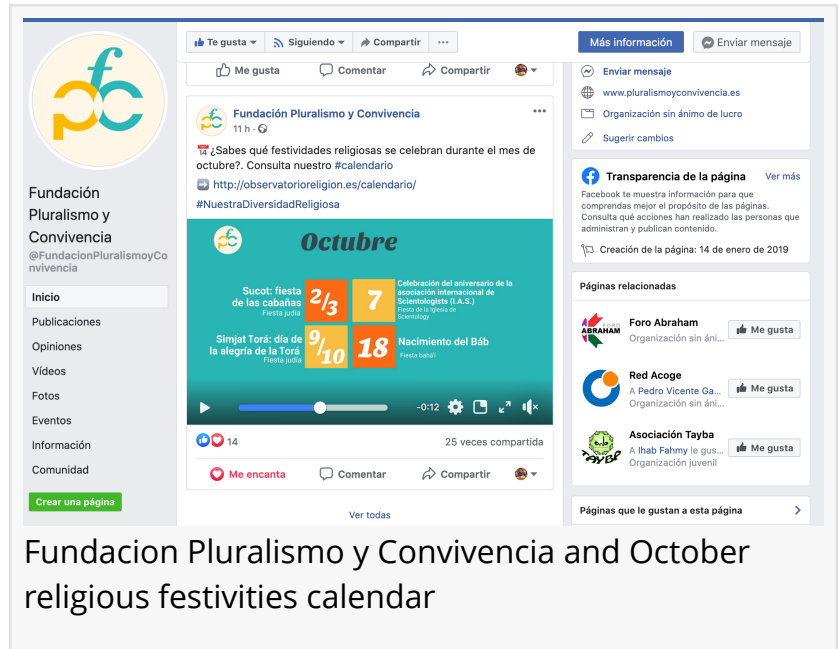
fpc

Fundación Pluralismo y Convivencia
@FundacionPluralismoyConvivencia

Inicio
Publicaciones
Opiniones
Vídeos
Fotos
Eventos
Información
Comunidad

Crear una página

Te gusta ▾ Siguiendo ▾ Compartir ···

Me gusta Comentar Compartir

Fundación Pluralismo y Convivencia
11 h ·

¿Sabes qué festividades religiosas se celebran durante el mes de octubre?. Consulta nuestro #calendario
➡️ http://observatorioreligion.es/calendario/
#NuestraDiversidadReligiosa

Octubre

Sucot: fiesta de las cabañas
Fiesta judía
2/3
7
Celebración del aniversario de la asociación internacional de Scientologists (I.A.S.)
Fiesta de la Iglesia de Scientology

Simjat Torá: día de la alegría de la Torá
Fiesta judía
9/10
18
Nacimiento del Báb
Fiesta bahá'í

-0:12

14
25 veces compartida

Me encanta Comentar Compartir

Ver todas

Más información
Enviar mensaje

Enviar mensaje
www.pluralismoyconvivencia.es
Organización sin ánimo de lucro
Sugerir cambios

Transparencia de la página
Ver más
Facebook te muestra información para que comprendas mejor el propósito de las páginas. Consulta qué acciones han realizado las personas que administran y publican contenido.
Creación de la página: 14 de enero de 2019

Páginas relacionadas

Foro Abraham
Organización sin áni...
Me gusta

Red Acoge
A Pedro Vicente Ga...
Organización sin áni...
Me gusta

Asociación Tayba
A Ihab Fahmy le gus...
Organización juvenil
Me gusta

Páginas que le gustan a esta página

Fundacion Pluralismo y Convivencia and October religious festivities calendar